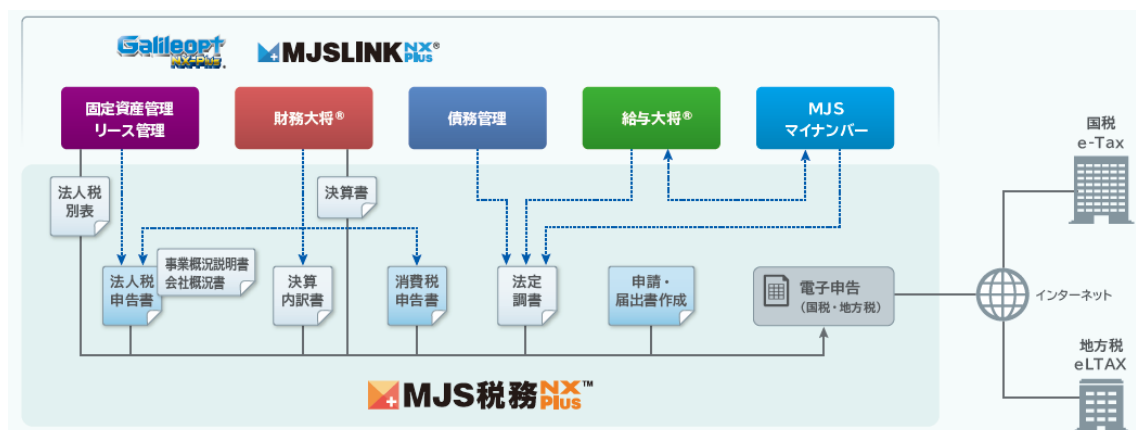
Galileopt NX-Plus
MJSLINK NX Plus®

固定資産管理
リース管理

財務大将®

債務管理

給与大将®

MJS
マイナンバー

法人税
別表

決算書

法人税
申告書

事業概況説明書
会社概況書

決算
内訳書

消費税
申告書

法定
調書

申請・
届出書作成

電子申告
(国税・地方税)

国税
e-Tax

インターネット

地方税
eLTAX

MJS税務 NX Plus™